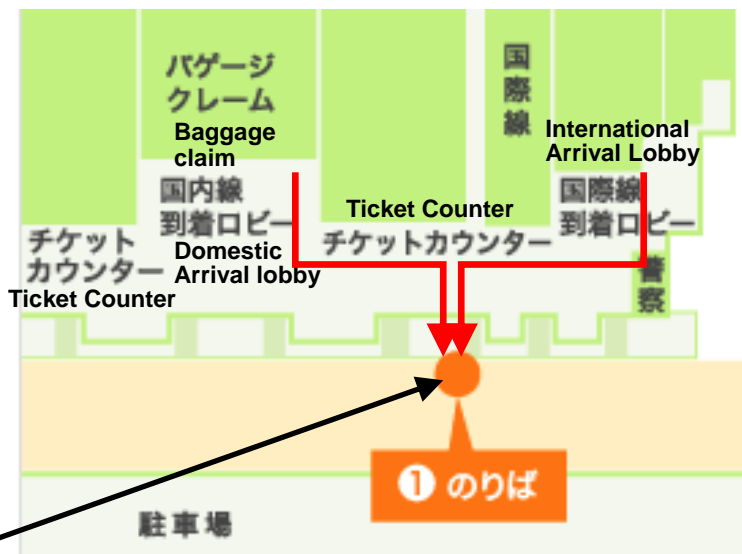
バゲージ
クレーム
Baggage claim

国際線
International Arrival Lobby

国内線
到着ロビー
Domestic Arrival lobby

Ticket Counter
チケットカウンター

国際線
到着ロビー

チケット
カウンター
Ticket Counter

警察

① のりば

駐車場